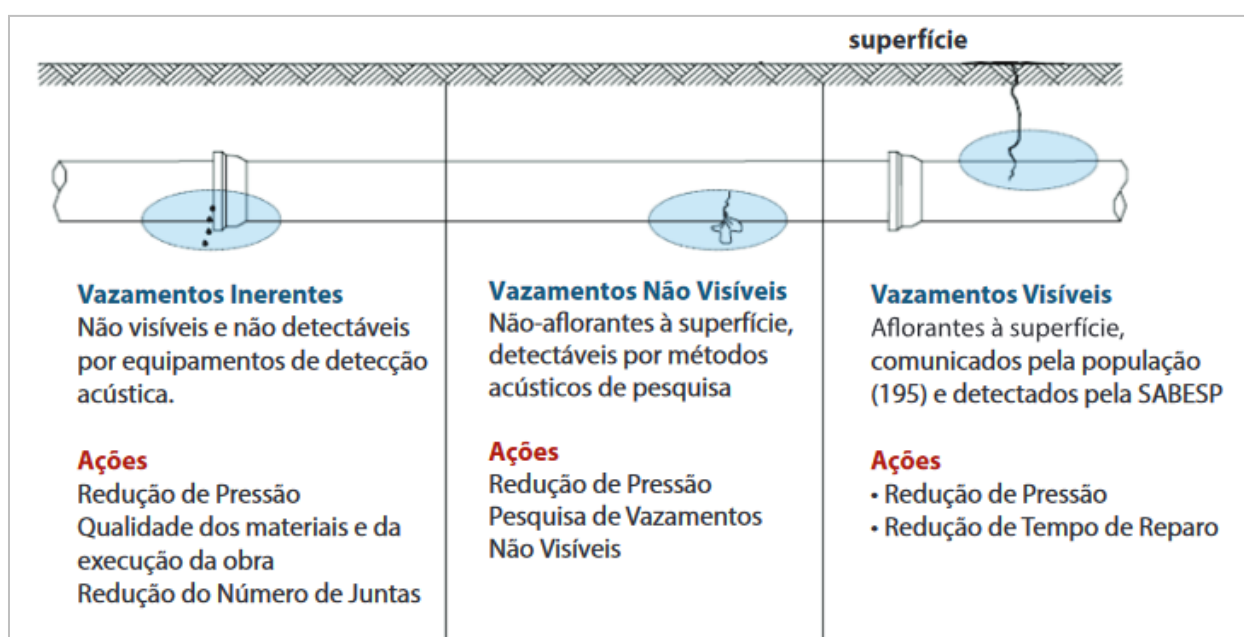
superfície

Vazamentos Inerentes
Não visíveis e não detectáveis por equipamentos de detecção acústica.

Ações
Redução de Pressão
Qualidade dos materiais e da execução da obra
Redução do Número de Juntas

Vazamentos Não Visíveis
Não-aflorantes à superfície, detectáveis por métodos acústicos de pesquisa

Ações
Redução de Pressão
Pesquisa de Vazamentos Não Visíveis

Vazamentos Visíveis
Aflorantes à superfície, comunicados pela população (195) e detectados pela SABESP

Ações
• Redução de Pressão
• Redução de Tempo de Reparo